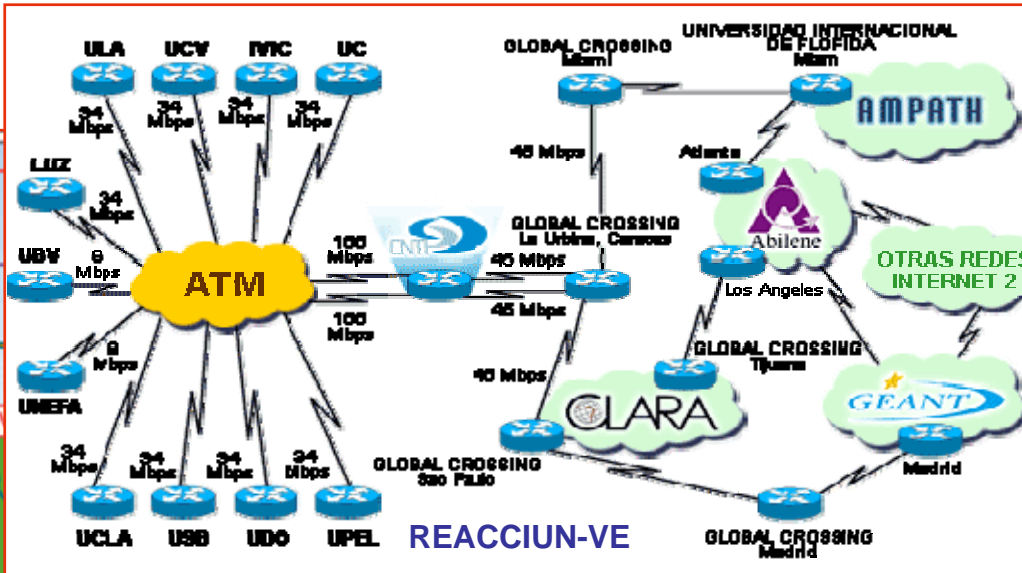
ULA
UCV
IVIC
UC
34 Mbps
34 Mbps
34 Mbps
34 Mbps
LUZ
34 Mbps
UBV
8 Mbps
ATM
8 Mbps
UNEFA
34 Mbps
34 Mbps
34 Mbps
34 Mbps
UCLA
USB
UDO
UPEL
100 Mbps
100 Mbps
CNTI
GLOBAL CROSSING Miami
UNIVERSIDAD INTERNACIONAL DE FLORIDA Miami
AMPATH
45 Mbps
Atlanta
Abilene
GLOBAL CROSSING La Urbina, Caracas
45 Mbps
45 Mbps
Los Angeles
OTRAS REDES INTERNET 2
GLOBAL CROSSING Tijuana
45 Mbps
CLARA
GEANT
Madrid
GLOBAL CROSSING Sao Paulo
REACCIUN-VE
GLOBAL CROSSING Madrid